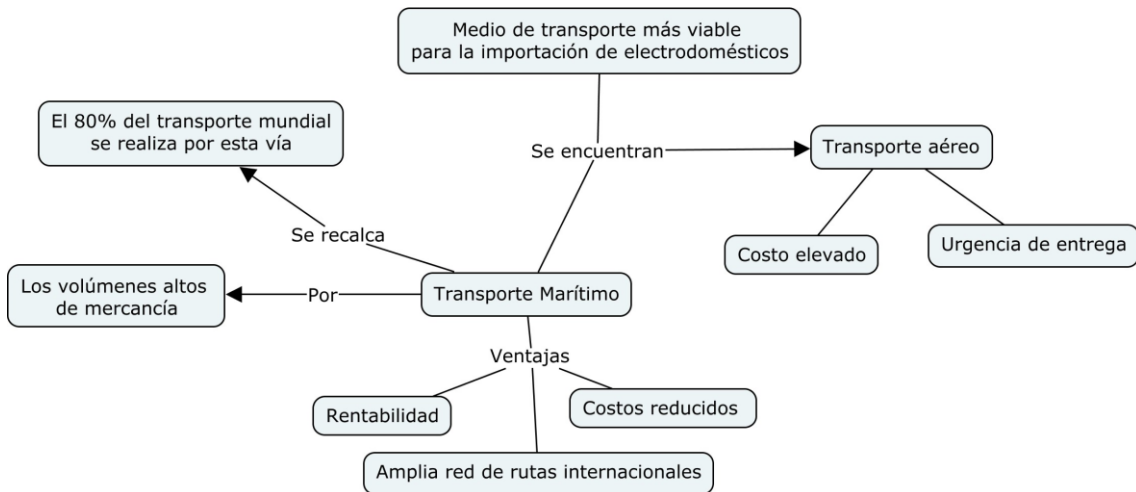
Medio de transporte más viable para la importación de electrodomésticos

El 80% del transporte mundial se realiza por esta vía

Se encuentran

Transporte aéreo

Se recalca

Costo elevado

Urgencia de entrega

Los volúmenes altos de mercancía

Por

Transporte Marítimo

Ventajas

Rentabilidad

Costos reducidos

Amplia red de rutas internacionales